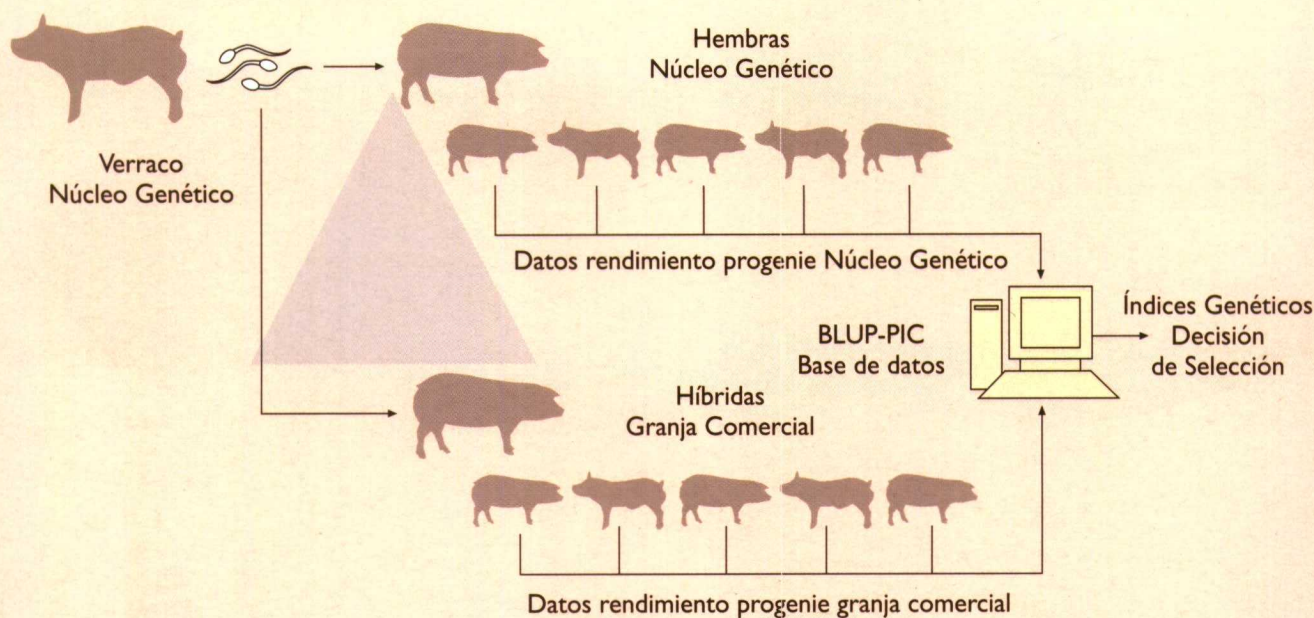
Hembras
Núcleo Genético

Verraco
Núcleo Genético

Datos rendimiento progenie Núcleo Genético

BLUP-PIC
Base de datos

Índices Genéticos
Decisión
de Selección

Híbridas
Granja Comercial

Datos rendimiento progenie granja comercial